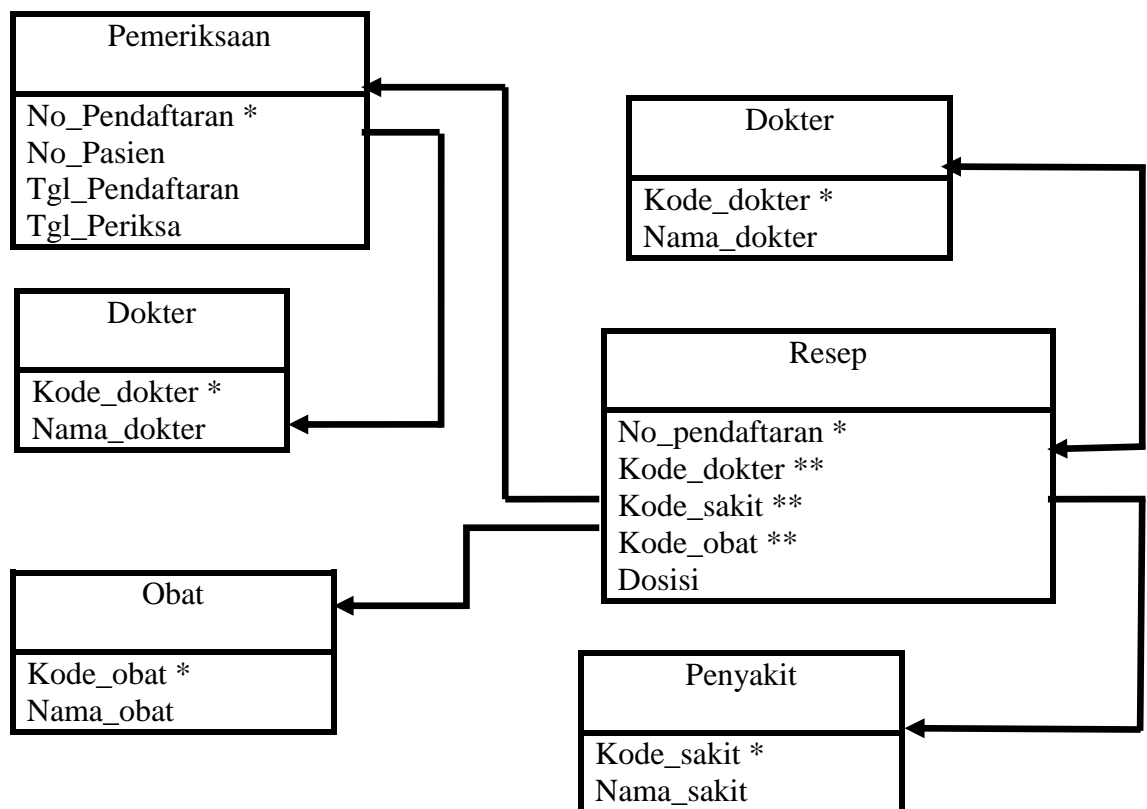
Pemeriksaan

No_Pendaftaran *
No_Pasien
Tgl_Pendaftaran
Tgl_Periksa

Dokter

Kode_dokter *
Nama_dokter

Dokter

Kode_dokter *
Nama_dokter

Resep

No_pendaftaran *
Kode_dokter **
Kode_sakit **
Kode_obat **
Dosisi

Obat

Kode_obat *
Nama_obat

Penyakit

Kode_sakit *
Nama_sakit